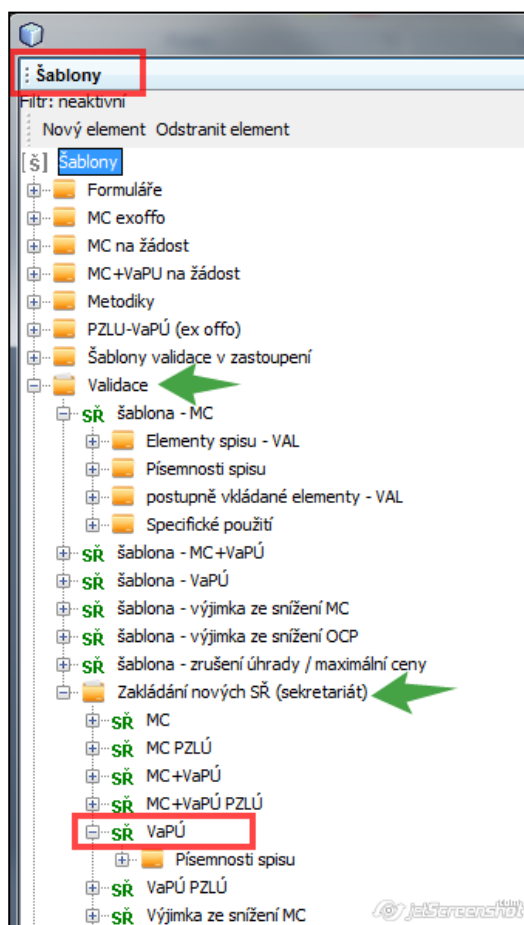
Šablony
Filtr: neaktivní
Nový element Odstranit element
[Š] Šablony
Formuláře
MC exoffo
MC na žádost
MC+VaPÚ na žádost
Metodiky
PZLU-VaPÚ (ex offo)
Šablony validace v zastoupení
Validace
SŘ šablona - MC
Elementy spisu - VAL
Písemnosti spisu
postupně vkládané elementy - VAL
Specifické použití
SŘ šablona - MC+VaPÚ
SŘ šablona - VaPÚ
SŘ šablona - výjimka ze snížení MC
SŘ šablona - výjimka ze snížení OCP
SŘ šablona - zrušení úhrady / maximální ceny
Zakládání nových SŘ (sekretariát)
SŘ MC
SŘ MC PZLÚ
SŘ MC+VaPÚ
SŘ MC+VaPÚ PZLÚ
SŘ VaPÚ
Písemnosti spisu
SŘ VaPÚ PZLÚ
SŘ Výjimka ze snížení MC
JetScreenshot